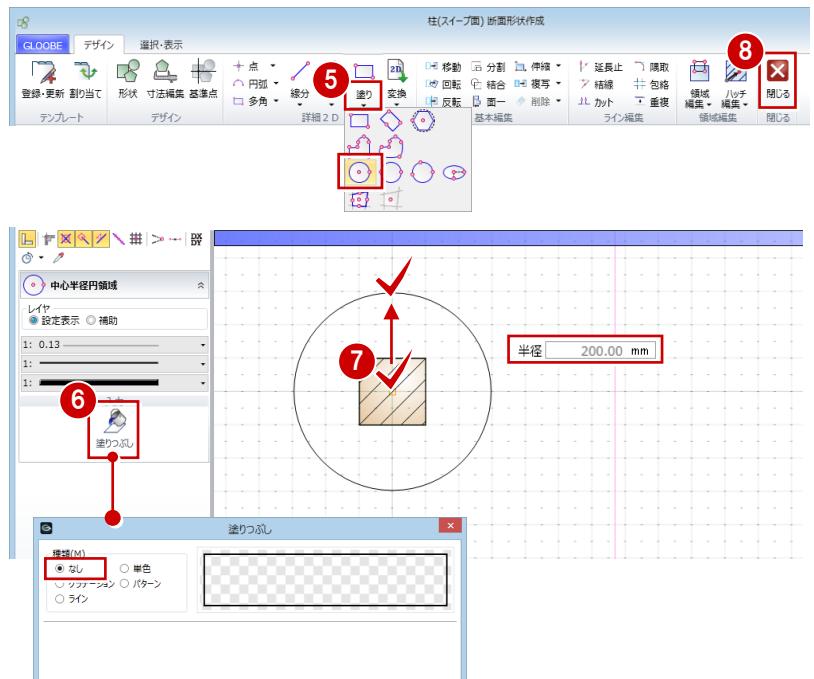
柱(スイープ面) 断面形状作成

GLOOBE デザイン 選択・表示

登録・更新 割り当て 形状 寸法編集 基準点 点 円弧 多角 線分 塗り 変換 移動 回転 反転 分割 結合 面一 伸縮 複写 削除 延長止 結線 カット 隅取 包絡 重複 領域編集 ハッチ編集 閉じる

テンプレート デザイン 詳細2D 基本編集 ライン編集 領域編集 閉じる

5

8

中心半径円領域

レイヤ
設定表示 補助

1: 0.13
1:
1:

6

塗りつぶし

7

半径 200.00 mm

塗りつぶし

種類(M)
なし
単色
グラデーション
パターン
ライン